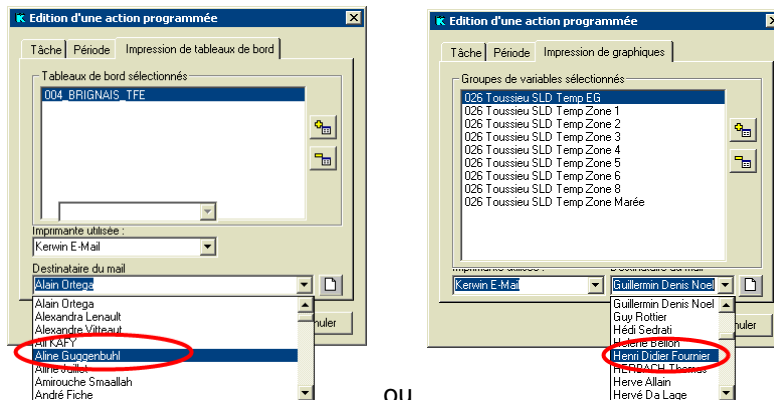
Edition d'une action programmée

Tâche | Période | Impression de tableaux de bord

Tableaux de bord sélectionnés

004_BRIGNAIS_TFE

Imprimante utilisée :

Kerwin E-Mail

Destinataire du mail

Alain Ortega

Alain Ortega
Alexandra Lenault
Alexandre Vitteaut
Ali KAFY
Aline Guggenbuhl
Aline Juillet
Amirouche Smaallah
André Fiche

nuler

ou

Edition d'une action programmée

Tâche | Période | Impression de graphiques

Groupes de variables sélectionnés

026 Toussieu SLD Temp EG
026 Toussieu SLD Temp Zone 1
026 Toussieu SLD Temp Zone 2
026 Toussieu SLD Temp Zone 3
026 Toussieu SLD Temp Zone 4
026 Toussieu SLD Temp Zone 5
026 Toussieu SLD Temp Zone 6
026 Toussieu SLD Temp Zone 8
026 Toussieu SLD Temp Zone Marée

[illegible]

Kerwin E-Mail

Guillermin Denis Noel

Guillermin Denis Noel
Guy Rottier
Hédi Sedrati
Helene Bellon
Henri Didier Fournier
HERBACH Thomas
Herve Allain
Hervé Da Lage

nuler